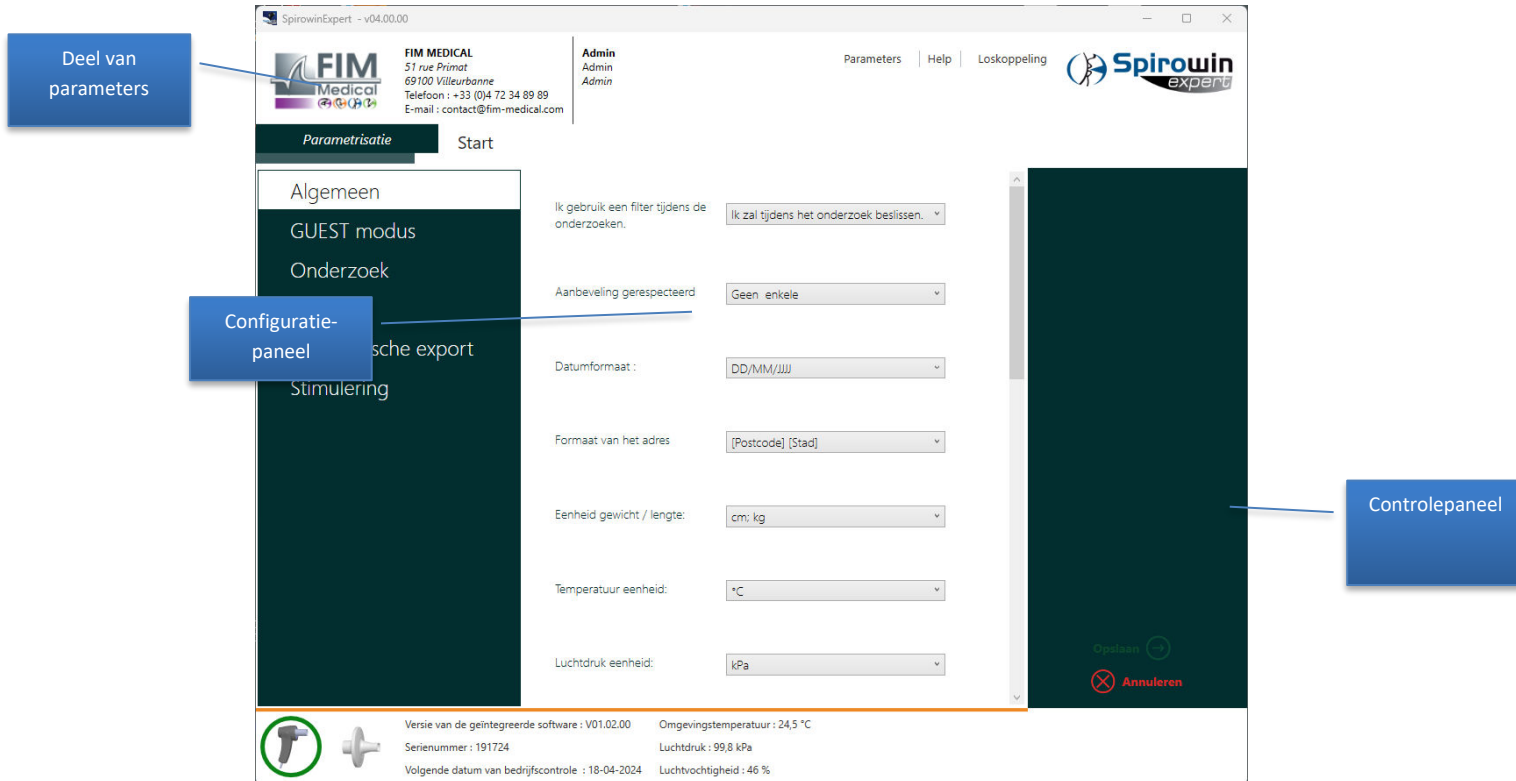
Deel van parameters

SpirowinExpert - v04.00.00

FIM Medical

FIM MEDICAL
51 rue Primat
69100 Villeurbanne
Telefoon : +33 (0)4 72 34 89 89
E-mail : contact@fim-medical.com

Admin
Admin
Admin

Parameters | Help | Loskoppeling

Spirowin expert

Parametrisatie Start

Algemeen
GUEST modus
Onderzoek
Configuratiepaneel
sche export
Stimulering

Ik gebruik een filter tijdens de onderzoeken. | Ik zal tijdens het onderzoek beslissen.

Aanbeveling gerespecteerd | Geen enkele

Datumformaat : | DD/MM/JJJJ

Formaat van het adres | [Postcode] [Stad]

Eenheid gewicht / lengte: | cm; kg

Temperatuur eenheid: | °C

Luchtdruk eenheid: | kPa

Controlepaneel

Opslaan
Annuleren

Versie van de geïntegreerde software : V01.02.00
Serienummer : 191724
Volgende datum van bedrijfscontrole : 18-04-2024
Omgevingstemperatuur : 24,5 °C
Luchtdruk : 99,8 kPa
Luchtvochtigheid : 46 %